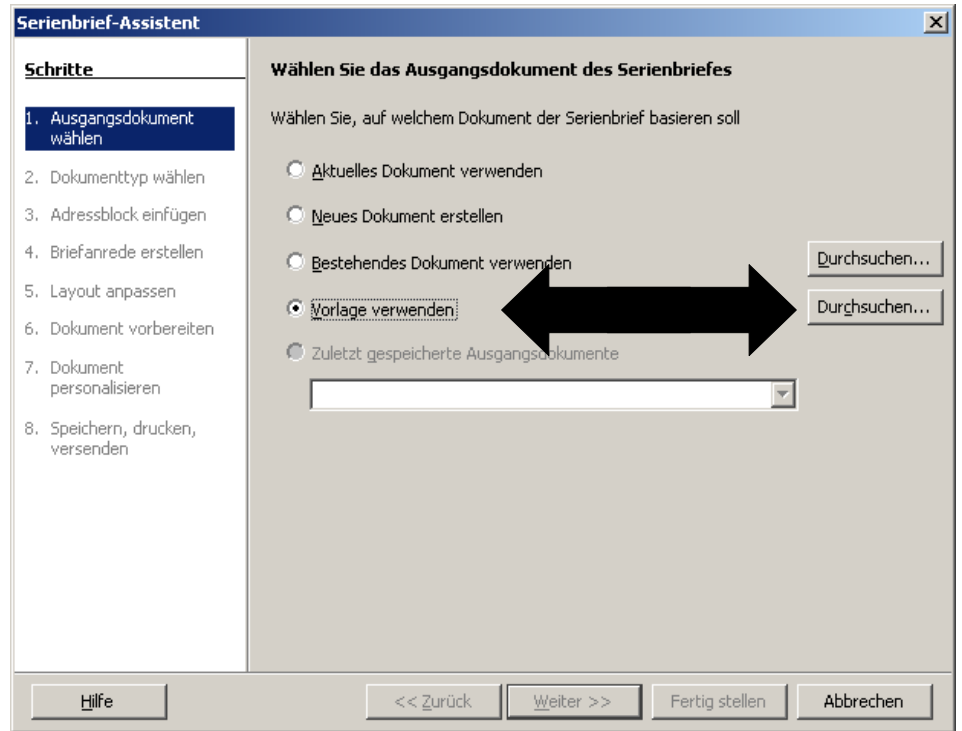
Serienbrief-Assistent

Schritte

1. Ausgangsdokument wählen

2. Dokumenttyp wählen

3. Adressblock einfügen

4. Briefanrede erstellen

5. Layout anpassen

6. Dokument vorbereiten

7. Dokument personalisieren

8. Speichern, drucken, versenden

Wählen Sie das Ausgangsdokument des Serienbriefes

Wählen Sie, auf welchem Dokument der Serienbrief basieren soll

Aktuelles Dokument verwenden

Neues Dokument erstellen

Bestehendes Dokument verwenden

Durchsuchen...

Vorlage verwenden

Durchsuchen...

Zuletzt gespeicherte Ausgangsdokumente

Hilfe

<< Zurück

Weiter >>

Fertig stellen

Abbrechen